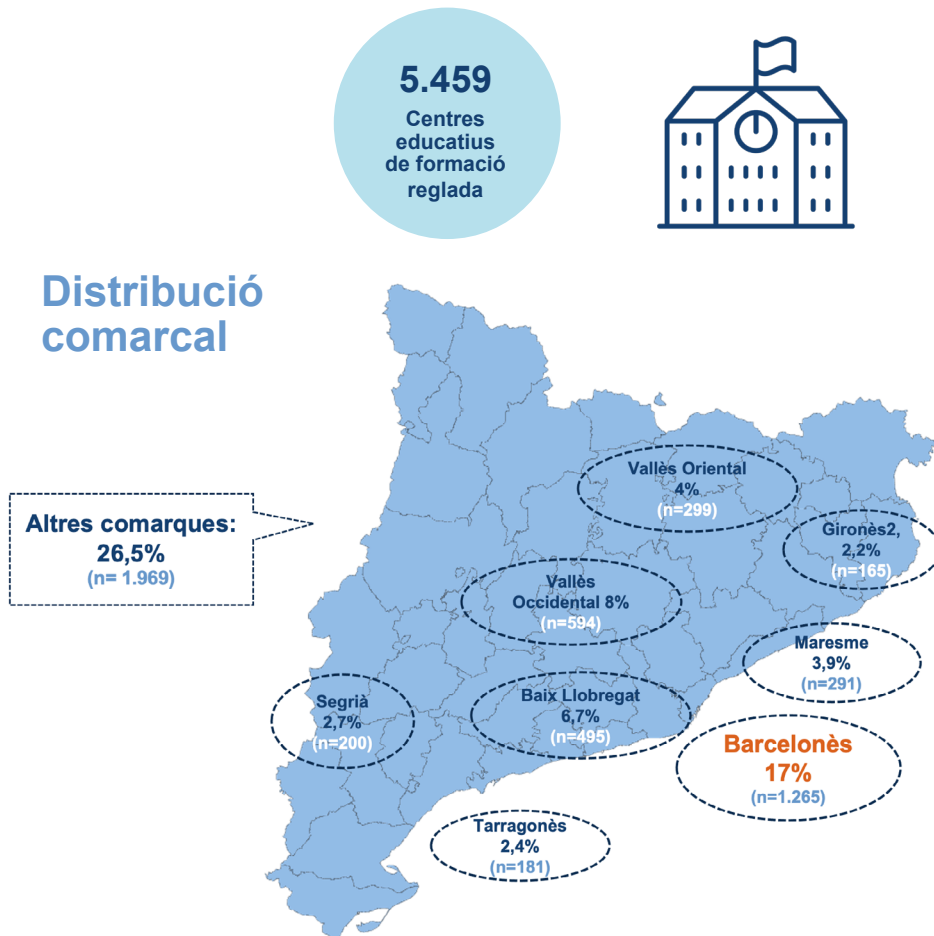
5.459
Centres educatius de formació reglada

Distribució comarcal

Altres comarques:
26,5%
(n= 1.969)

Vallès Oriental
4%
(n=299)

Gironès2,
2,2%
(n=165)

Vallès Occidental 8%
(n=594)

Maresme
3,9%
(n=291)

Segrià
2,7%
(n=200)

Baix Llobregat
6,7%
(n=495)

Barcelonès
17%
(n=1.265)

Tarragonès
2,4%
(n=181)